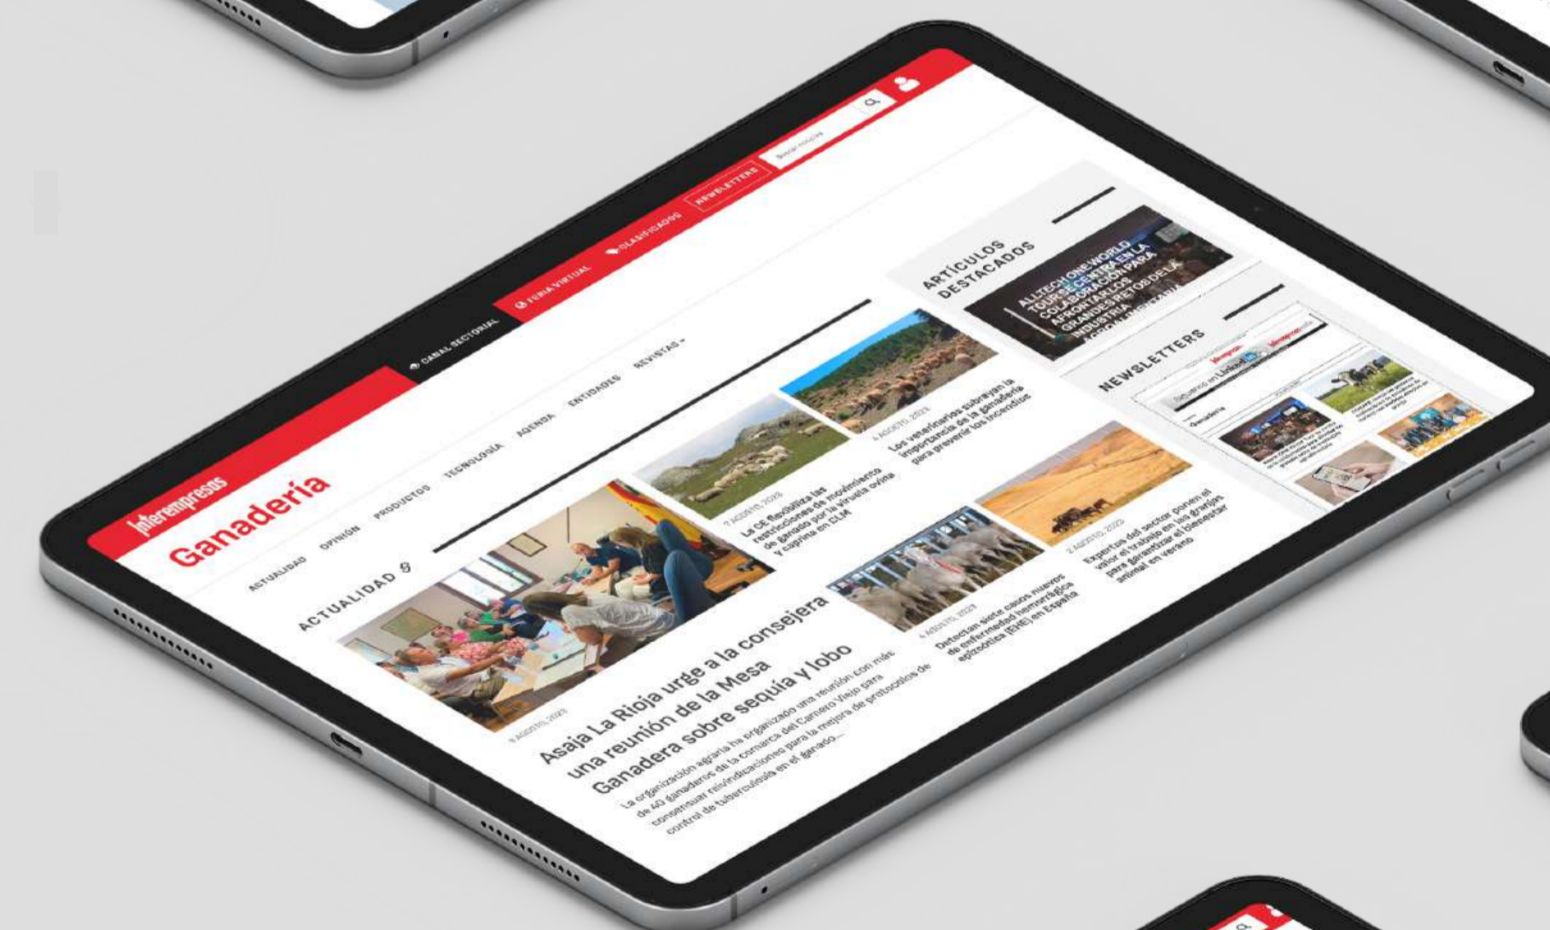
Interempresas

Ganadería

CANAL SECTORIAL

FERIA VIRTUAL

CLASIFICADOS

NEWSLETTERS

Buscar noticias

ACTUALIDAD OPINIÓN PRODUCTOS TECNOLOGÍA AGENDA ENTIDADES REVISTAS

ACTUALIDAD

9 AGOSTO, 2023

Asaja La Rioja urge a la consejera una reunión de la Mesa Ganadera sobre sequía y lobo

La organización agraria ha organizado una reunión con más de 40 ganaderos de la comarca del Camero Viejo para consensuar reivindicaciones para la mejora de protocolos de control de tuberculosis en el ganado...

7 AGOSTO, 2023

La CE flexibiliza las restricciones de movimiento de ganado por la viruela ovina y caprina en CLM

4 AGOSTO, 2023

Los veterinarios subrayan la importancia de la ganadería para prevenir los incendios

4 AGOSTO, 2023

Detectan siete casos nuevos de enfermedad hemorrágica epizoótica (EHE) en España

2 AGOSTO, 2023

Expertos del sector ponen el valor el trabajo en las granjas para garantizar el bienestar animal en verano

ARTÍCULOS DESTACADOS

ALLTECH ONE WORLD TOUR SE CENTRA EN LA COLABORACIÓN PARA AFRONTAR LOS GRANDES RETOS DE LA INDUSTRIA

NEWSLETTERS

Interempresas

Ganadería